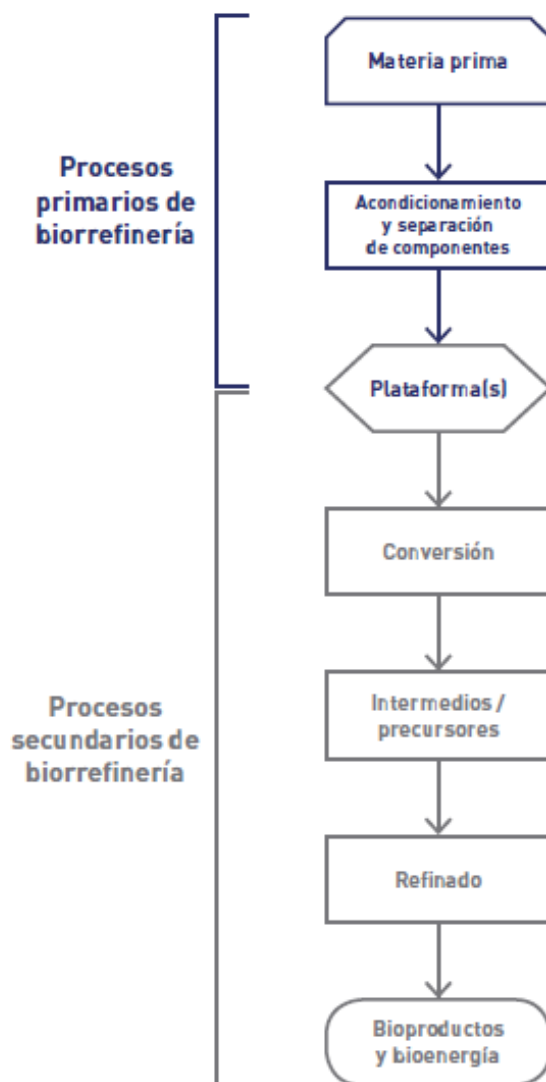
Procesos primarios de biorrefinería

Materia prima

Acondicionamiento y separación de componentes

Plataforma(s)

Procesos secundarios de biorrefinería

Conversión

Intermedios / precursores

Refinado

Bioproductos y bioenergía